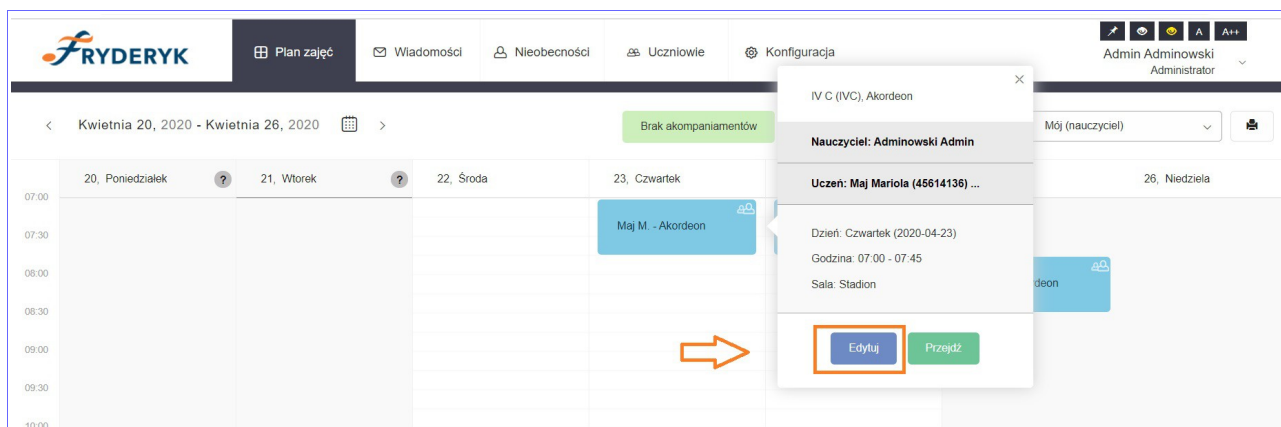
FRYDERYK

Plan zajęć
Wiadomości
Nieobecności
Uczniowie
Konfiguracja

A A++

Admin Adminowski
Administrator

Kwietnia 20, 2020 - Kwietnia 26, 2020

Brak akompaniamentów

Mój (nauczyciel)

20, Poniedziałek ?
21, Wtorek ?
22, Środa
23, Czwartek
26, Niedziela

07:00
07:30
08:00
08:30
09:00
09:30
10:00

Maj M. - Akordeon

rdeon

IV C (IVC), Akordeon

Nauczyciel: Adminowski Admin

Uczeń: Maj Mariola (45614136) ...

Dzień: Czwartek (2020-04-23)
Godzina: 07:00 - 07:45
Sala: Stadion

Edytuj
Przejdź